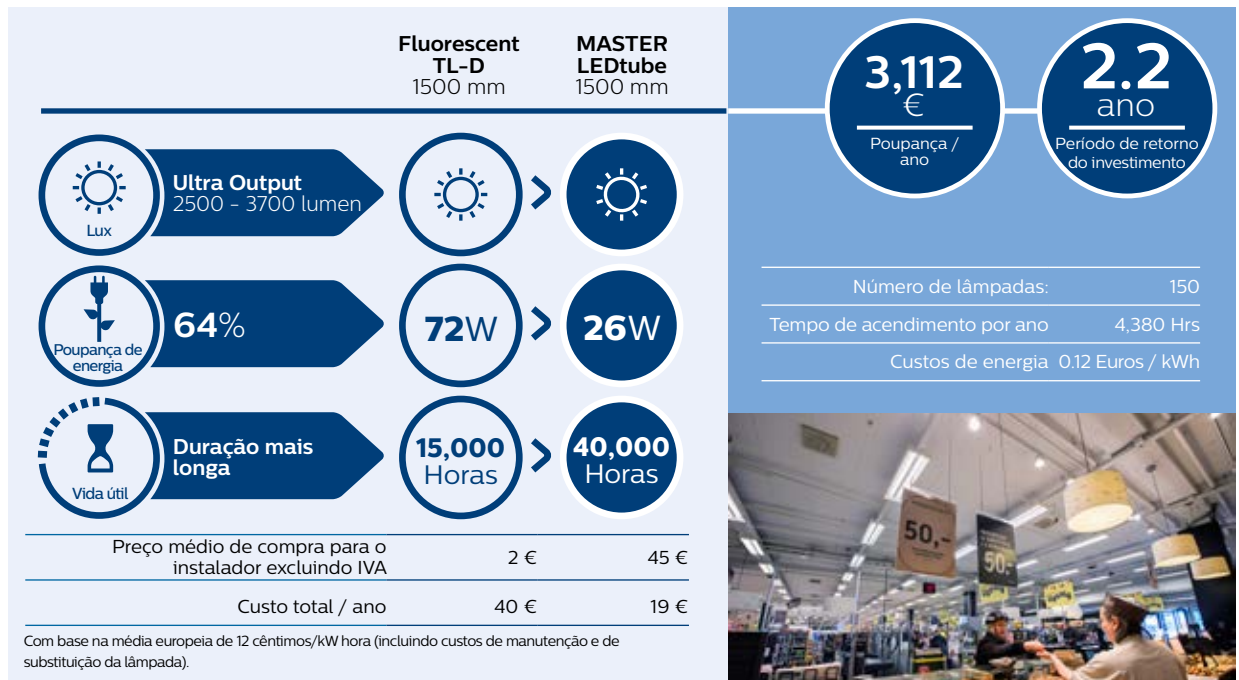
Fluorescent TL-D 1500 mm

MASTER LEDtube 1500 mm

Lux

Ultra Output 2500 - 3700 lumen

Poupança de energia

64%

72W

26W

Vida útil

Duração mais longa

15,000 Horas

40,000 Horas

| Preço médio de compra para o instalador excluindo IVA | 2 € | 45 € |
|---|---|---|
| Custo total / ano | 40 € | 19 € |

Com base na média europeia de 12 cêntimos/kW hora (incluindo custos de manutenção e de substituição da lâmpada).

3,112 €
Poupança / ano

2.2 ano
Período de retorno do investimento

| Número de lâmpadas: | 150 |
|---|---|
| Tempo de acendimento por ano | 4,380 Hrs |
| Custos de energia | 0.12 Euros / kWh |

50,-

50,-